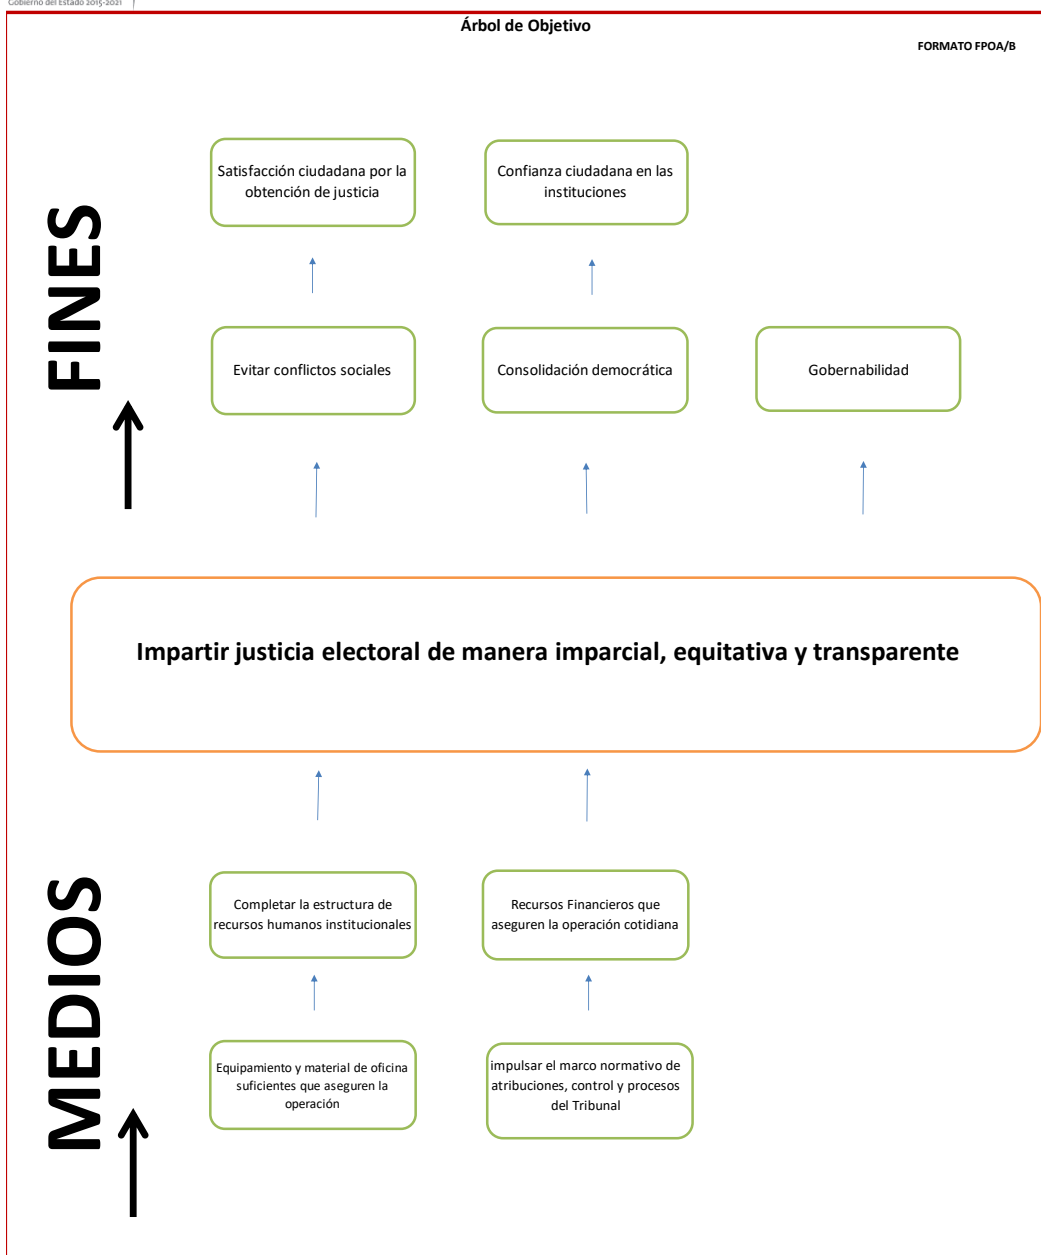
Gobierno del Estado 2015-2021

Árbol de Objetivo

FORMATO FPOA/B

FINES

Satisfacción ciudadana por la obtención de justicia

Confianza ciudadana en las instituciones

Evitar conflictos sociales

Consolidación democrática

Gobernabilidad

Impartir justicia electoral de manera imparcial, equitativa y transparente

MEDIOS

Completar la estructura de recursos humanos institucionales

Recursos Financieros que aseguren la operación cotidiana

Equipamiento y material de oficina suficientes que aseguren la operación

impulsar el marco normativo de atribuciones, control y procesos del Tribunal